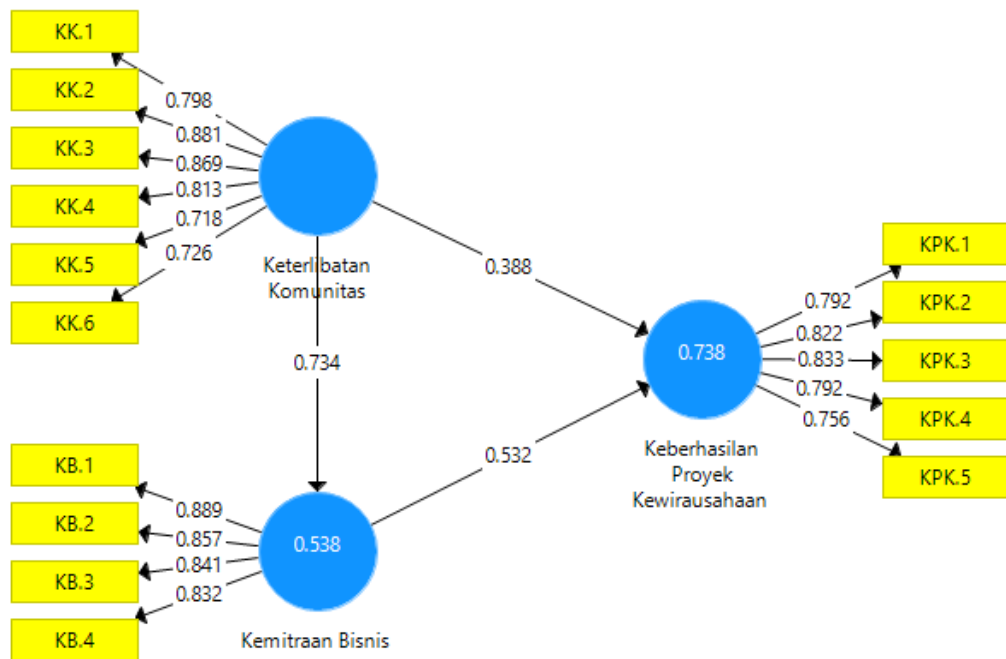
KK.1
KK.2
KK.3
KK.4
KK.5
KK.6

0.798
0.881
0.869
0.813
0.718
0.726

Keterlibatan Komunitas

0.388

0.734

KPK.1
KPK.2
KPK.3
KPK.4
KPK.5

0.792
0.822
0.833
0.792
0.756

0.738

Keberhasilan Proyek Kewirausahaan

0.532

KB.1
KB.2
KB.3
KB.4

0.889
0.857
0.841
0.832

0.538

Kemitraan Bisnis